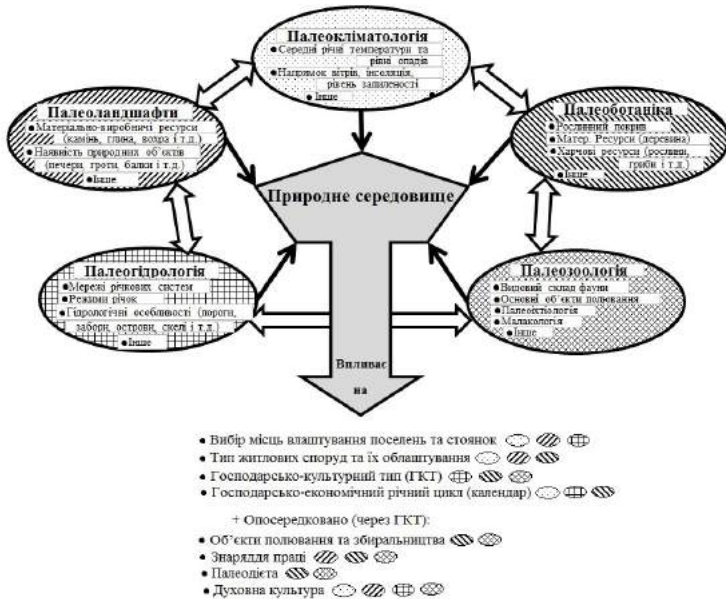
Палеокліматологія
●Середні річні температури та рівні опадів
●Напрямок вітрів, інсоляція, рівень заповненості
●Інше

Палеоландшафти
●Матеріально-виробничі ресурси (камінь, глина, вохра і т.д.)
●Наявність природних об'єктів (печери, гроти, балки і т.д.)
●Інше

Палеоботаніка
●Рослинний покрив
●Матер. Ресурси (деревина)
●Харчові ресурси (рослини, гриби і т.д.)
●Інше

Природне середовище

Палеогідрологія
●Мережі річкових систем
●Режими річок
●Гідрологічні особливості (пороги, заболи, острови, скелі і т.д.)
●Інше

Палеозоологія
●Видовий склад фауни
●Основні об'єкти полювання
●Палеоіхтіологія
●Малакологія
●Інше

Впливає на

• Вибір місць влаштування поселень та стоянок
• Тип житлових споруд та їх облаштування
• Господарсько-культурний тип (ГКТ)
• Господарсько-економічний річний цикл (календар)

+ Опосередковано (через ГКТ):
• Об'єкти полювання та збиральництва
• Знаряддя праці
• Палеодієта
• Духовна культура